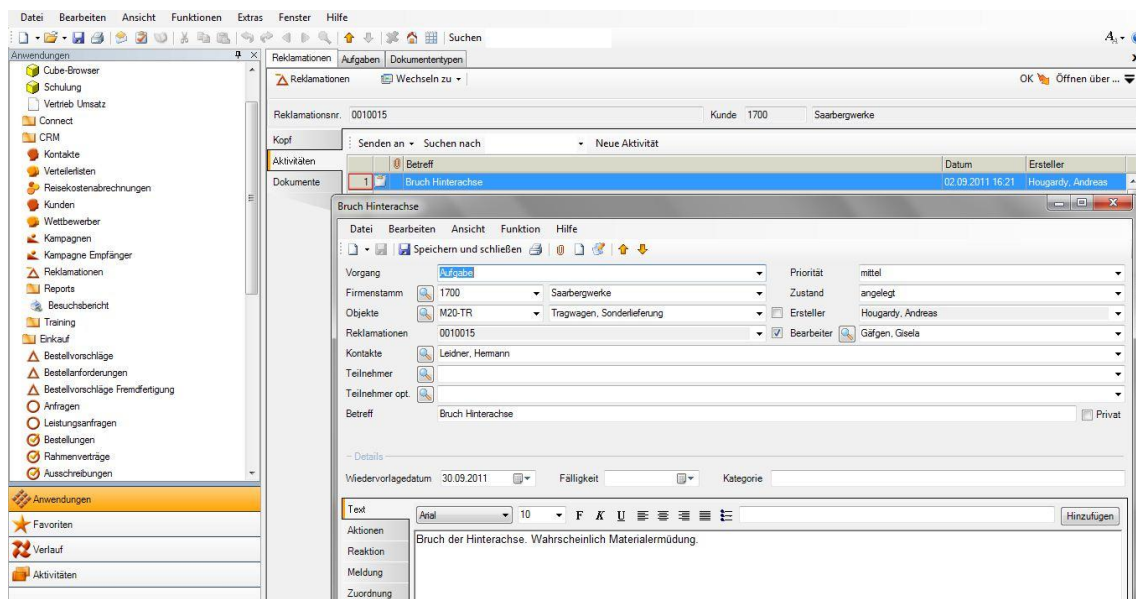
Datei Bearbeiten Ansicht Funktionen Extras Fenster Hilfe

Suchen

Anwendungen
Cube-Browser
Schulung
Vertrieb Umsatz
Connect
CRM
Kontakte
Verteilerlisten
Reisekostenabrechnungen
Kunden
Wettbewerber
Kampagnen
Kampagne Empfänger
Reklamationen
Reports
Besuchsbericht
Training
Einkauf
Bestellvorschläge
Bestellanforderungen
Bestellvorschläge Fremdfertigung
Anfragen
Leistungsanfragen
Bestellungen
Rahmenverträge
Ausschreibungen

Anwendungen
Favoriten
Verlauf
Aktivitäten

Reklamationen | Aufgaben | Dokumententypen

Reklamationen | Wechseln zu

OK | Öffnen über ...

Reklamationsnr. 0010015 | Kunde 1700 | Saarbergwerke

Kopf
Aktivitäten
Dokumente

Senden an | Suchen nach | Neue Aktivität

| | Betreff | Datum | Ersteller |
|---|---|---|---|
| 1 | Bruch Hinterachse | 02.09.2011 16:21 | Hougardy, Andreas |

Bruch Hinterachse

Datei Bearbeiten Ansicht Funktion Hilfe

Speichern und schließen

Vorgang | Aufgabe | Priorität | mittel
Firmenstamm | 1700 | Saarbergwerke | Zustand | angelegt
Objekte | M20-TR | Tragwagen, Sonderlieferung | Ersteller | Hougardy, Andreas
Reklamationen | 0010015 | Bearbeiter | Gäfgen, Gisela
Kontakte | Leidner, Hermann
Teilnehmer
Teilnehmer opt.
Betreff | Bruch Hinterachse | Privat

Details
Wiedervorlagedatum 30.09.2011 | Fälligkeit | Kategorie

Text
Aktionen
Reaktion
Meldung
Zuordnung

Arial | 10 | F K U | Hinzufügen

Bruch der Hinterachse. Wahrscheinlich Materialermüdung.